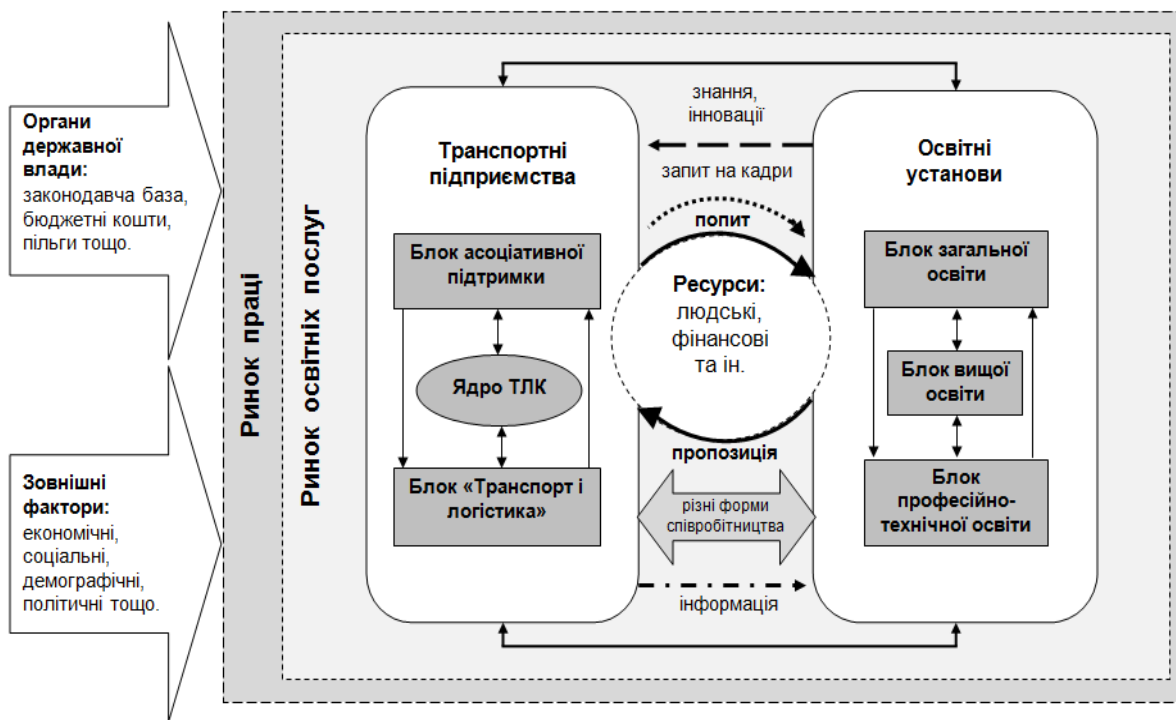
Органи державної влади:
законодавча база, бюджетні кошти, пільги тощо.

Зовнішні фактори:
економічні, соціальні, демографічні, політичні тощо.

Ринок праці

Ринок освітніх послуг

Транспортні підприємства

Блок асоціативної підтримки

Ядро ТЛК

Блок «Транспорт і логістика»

знання, інновації

запит на кадри

попит

Ресурси:
людські, фінансові та ін.

пропозиція

різні форми співробітництва

інформація

Освітні установи

Блок загальної освіти

Блок вищої освіти

Блок професійно-технічної освіти